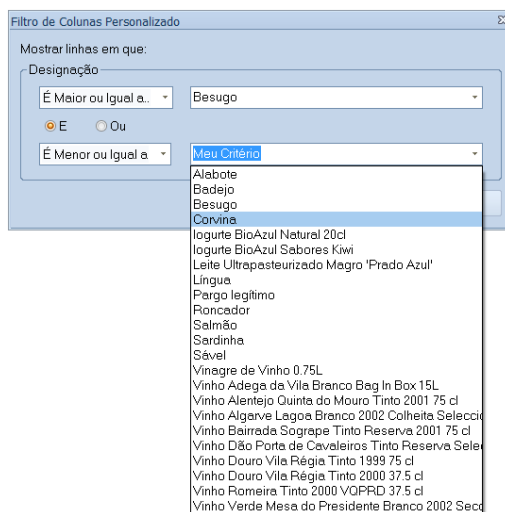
Filtro de Colunas Personalizado

Mostrar linhas em que:

Designação

É Maior ou Igual a..

Besugo

E

Ou

É Menor ou Igual a

Meu Critério

Alabote
Badejo
Besugo
Corvina
Iogurte BioAzul Natural 20cl
Iogurte BioAzul Sabores Kiwi
Leite Ultrapasteurizado Magro 'Prado Azul'
Língua
Pargo legítimo
Roncador
Salmão
Sardinha
Sável
Vinagre de Vinho 0.75L
Vinho Adega da Vila Branco Bag In Box 15L
Vinho Alentejo Quinta do Mouro Tinto 2001 75 cl
Vinho Algarve Lagoa Branco 2002 Colheita Selecci
Vinho Bairrada Sogrape Tinto Reserva 2001 75 cl
Vinho Dão Porta de Cavaleiros Tinto Reserva Sele
Vinho Douro Vila Régia Tinto 1999 75 cl
Vinho Douro Vila Régia Tinto 2000 37.5 cl
Vinho Romeira Tinto 2000 VQPRD 37.5 cl
Vinho Verde Mesa do Presidente Branco 2002 Sec